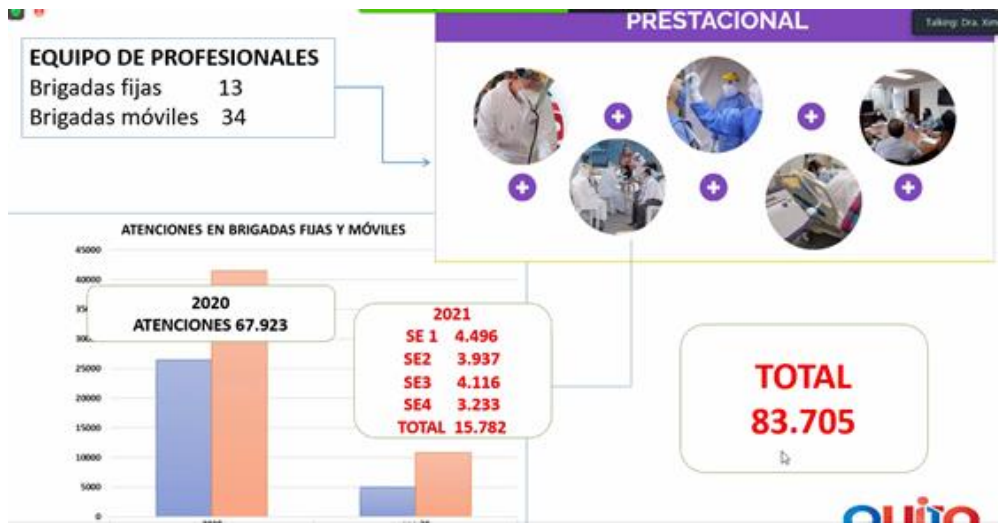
PRESTACIONAL

Talking: Dra. Xim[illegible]

EQUIPO DE PROFESIONALES
Brigadas fijas 13
Brigadas móviles 34

ATENCIONES EN BRIGADAS FIJAS Y MÓVILES

45000
40000
35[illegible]
30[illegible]
25000
20000
15000
10000
5000
0

2020
ATENCIONES 67.923

2021
SE 1 4.496
SE2 3.937
SE3 4.116
SE4 3.233
TOTAL 15.782

TOTAL
83.705

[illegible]